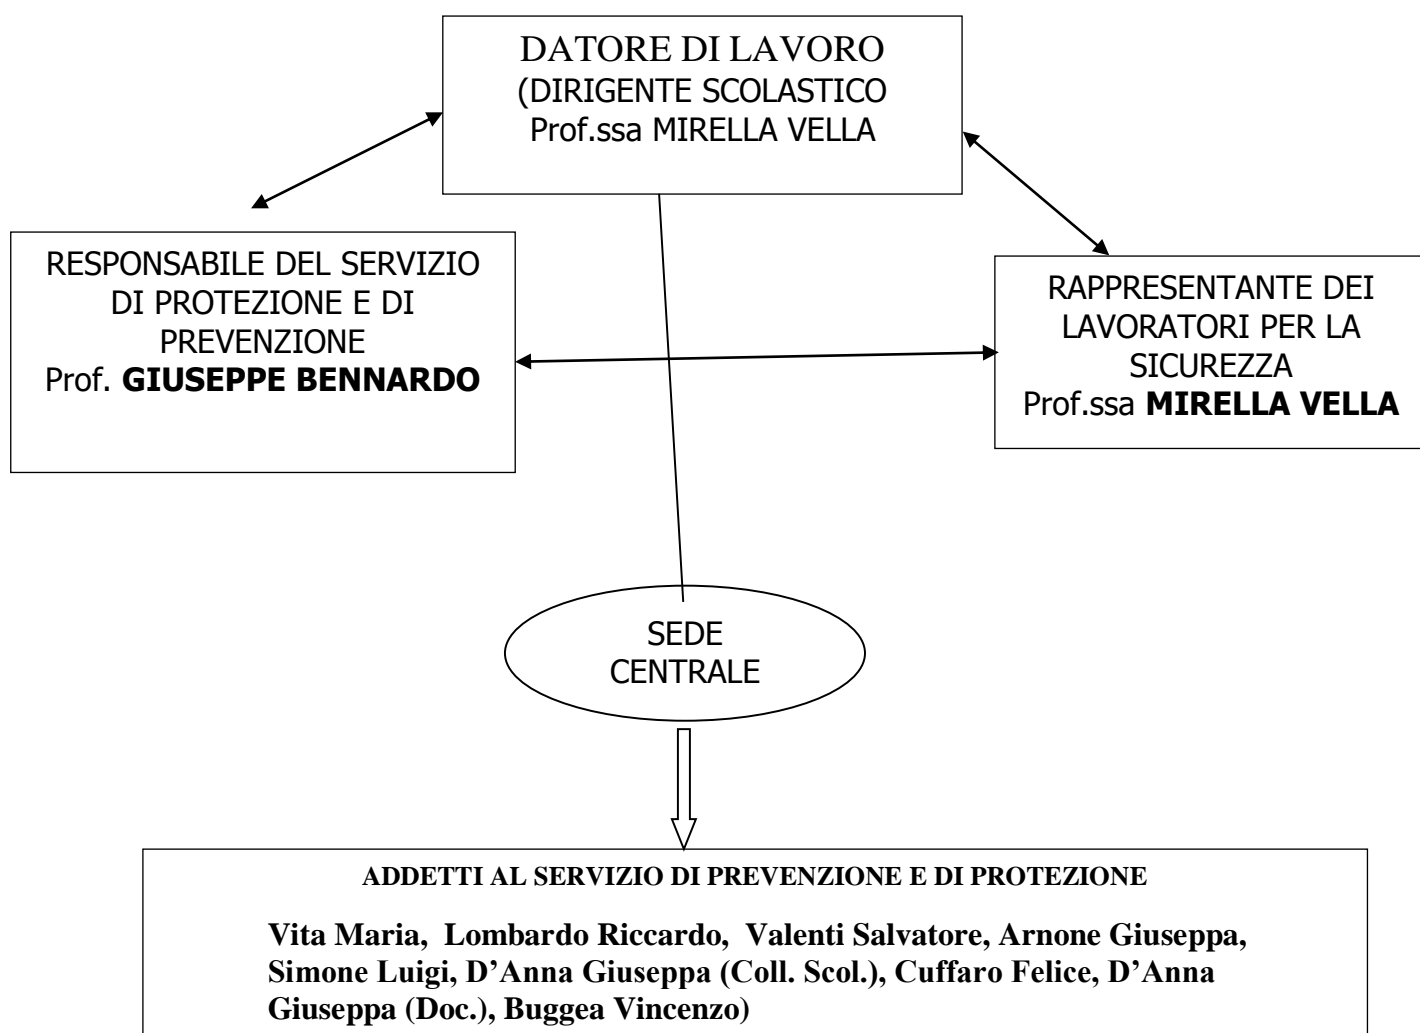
DATORE DI LAVORO
(DIRIGENTE SCOLASTICO
Prof.ssa MIRELLA VELLA

RESPONSABILE DEL SERVIZIO DI PROTEZIONE E DI PREVENZIONE
Prof. **GIUSEPPE BENNARDO**

RAPPRESENTANTE DEI LAVORATORI PER LA SICUREZZA
Prof.ssa **MIRELLA VELLA**

SEDE CENTRALE

**ADDETTI AL SERVIZIO DI PREVENZIONE E DI PROTEZIONE**

**Vita Maria, Lombardo Riccardo, Valenti Salvatore, Arnone Giuseppa, Simone Luigi, D'Anna Giuseppa (Coll. Scol.), Cuffaro Felice, D'Anna Giuseppa (Doc.), Buggea Vincenzo)**